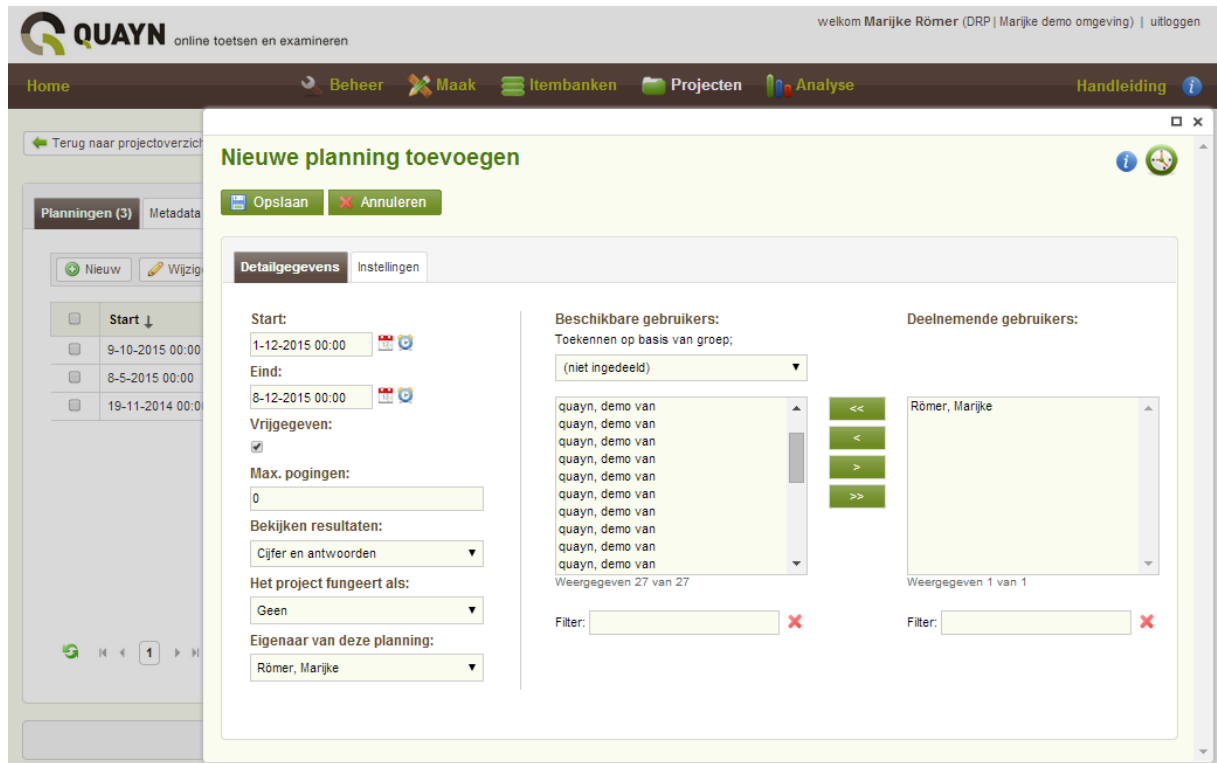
QUAYN online toetsen en examineren

welkom Marijke Römer (DRP | Marijke demo omgeving) | uitloggen

Home Beheer Maak Itembanken Projecten Analyse Handleiding

Terug naar projectoverzich

Planningen (3) Metadata

Nieuw Wijzig

| | Start ↓ |
|---|---|
| | 9-10-2015 00:00 |
| | 8-5-2015 00:00 |
| | 19-11-2014 00:0 |

1

Nieuwe planning toevoegen

Opslaan Annuleren

Detailgegevens Instellingen

Start:
1-12-2015 00:00
Eind:
8-12-2015 00:00
Vrijgegeven:
Max. pogingen:
0
Bekijken resultaten:
Cijfer en antwoorden
Het project fungeert als:
Geen
Eigenaar van deze planning:
Römer, Marijke

Beschikbare gebruikers:
Toekennen op basis van groep;
(niet ingedeeld)
quayn, demo van
quayn, demo van
quayn, demo van
quayn, demo van
quayn, demo van
quayn, demo van
quayn, demo van
quayn, demo van
quayn, demo van
quayn, demo van
Weergegeven 27 van 27
Filter:

<<
<
>
>>

Deelnemende gebruikers:
Römer, Marijke
Weergegeven 1 van 1
Filter: